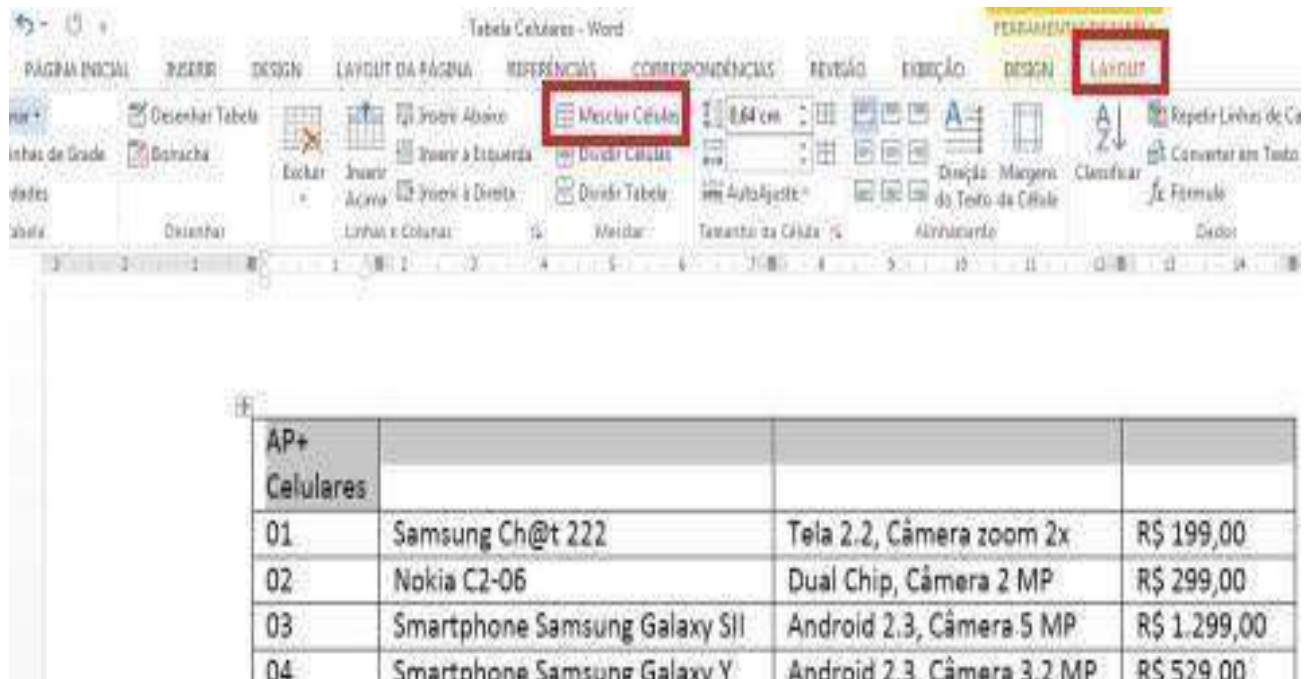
Tabela Celulares - Word

FERRAMENTAS DE TABELA

PÁGINA INICIAL INSERIR DESIGN LAYOUT DA PÁGINA REFERÊNCIAS CORRESPONDÊNCIAS REVISÃO EXIBIÇÃO DESIGN LAYOUT

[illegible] Linhas de Grade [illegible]dades

Desenhar Tabela Borracha Desenhar

Excluir Inserir Acima Inserir Abaixo Inserir à Esquerda Inserir à Direita Linhas e Colunas

Mesclar Células Dividir Células Dividir Tabela Mesclar

0,64 cm AutoAjuste Tamanho da Célula

Direção do Texto Margens da Célula Alinhamento

Classificar Repetir Linhas de Ca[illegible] Converter em Texto Fórmula Dados

| AP+ Celulares | | | |
|---|---|---|---|
| 01 | Samsung Ch@t 222 | Tela 2.2, Câmera zoom 2x | R$ 199,00 |
| 02 | Nokia C2-06 | Dual Chip, Câmera 2 MP | R$ 299,00 |
| 03 | Smartphone Samsung Galaxy SII | Android 2.3, Câmera 5 MP | R$ 1.299,00 |
| 04 | Smartphone Samsung Galaxy Y | Android 2.3, Câmera 3.2 MP | R$ 529,00 |